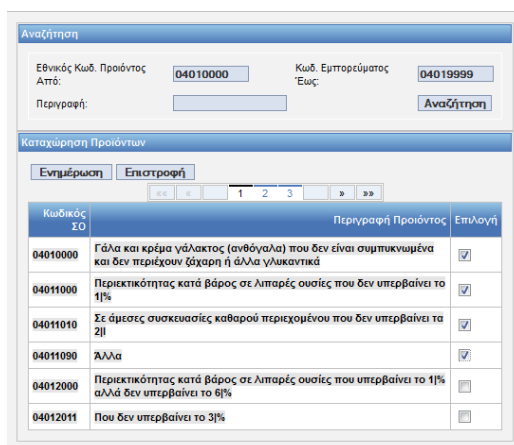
Αναζήτηση

Εθνικός Κωδ. Προϊόντος Από: 04010000

Κωδ. Εμπορεύματος Έως: 04019999

Περιγραφή:

Αναζήτηση

Καταχώρηση Προϊόντων

Ενημέρωση Επιστροφή

«« « 1 2 3 » »»

| Κωδικός ΣΟ | Περιγραφή Προϊόντος | Επιλογή |
|---|---|---|
| 04010000 | Γάλα και κρέμα γάλακτος (ανθόγαλα) που δεν είναι συμπυκνωμένα και δεν περιέχουν ζάχαρη ή άλλα γλυκαντικά | ☑ |
| 04011000 | Περιεκτικότητας κατά βάρος σε λιπαρές ουσίες που δεν υπερβαίνει το 1|% | ☑ |
| 04011010 | Σε άμεσες συσκευασίες καθαρού περιεχομένου που δεν υπερβαίνει τα 2|l | ☑ |
| 04011090 | Άλλα | ☑ |
| 04012000 | Περιεκτικότητας κατά βάρος σε λιπαρές ουσίες που υπερβαίνει το 1|% αλλά δεν υπερβαίνει το 6|% | ☐ |
| 04012011 | Που δεν υπερβαίνει το 3|% | ☐ |